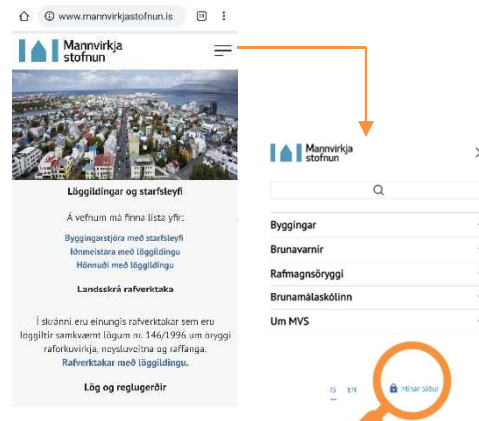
www.mannvirkjastofnun.is

Mannvirkja stofnun

Löggildingar og starfsleyfi

Á vefnum má finna lista yfir:

Byggingarstjóra með starfsleyfi
Iðnmeistara með löggildingu
Hönnuði með löggildingu

Landsskrá rafverktaka

Í skránni eru einungis rafverktakar sem eru löggiltir samkvæmt lögum nr. 146/1996 um öryggi raforkuvirkja, neysluveitna og raffanga.
Rafverktakar með löggildingu.

Lög og reglugerðir

Mannvirkja stofnun

Byggingar
Brunavarnir
Rafmagnsöryggi
Brunamálaskólinn
Um MVS

IS EN
Mínar síður